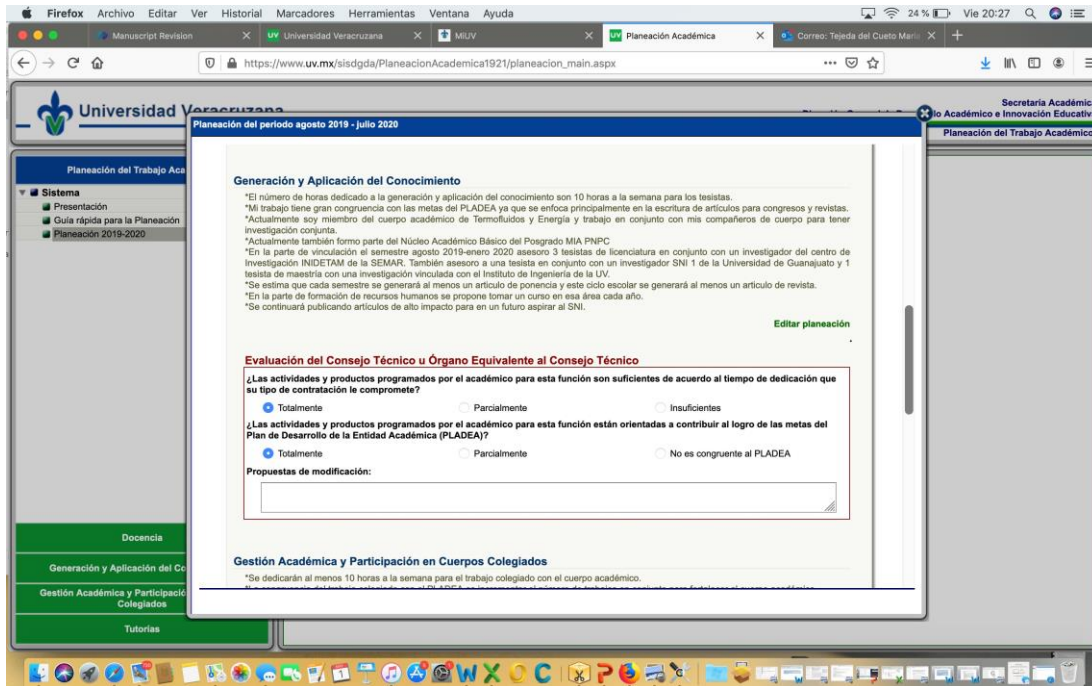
Firefox Archivo Editar Ver Historial Marcadores Herramientas Ventana Ayuda

24 % Vie 20:27

Manuscript Revision | Universidad Veracruzana | MiUV | Planeación Académica | Correo: Tejeda del Cueto María

https://www.uv.mx/sisdgda/PlaneacionAcademica1921/planeacion_main.aspx

Universidad Veracruzana

Secretaría Académica
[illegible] Académico e Innovación Educativa
Planeación del Trabajo Académico

Planeación del Trabajo Aca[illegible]
Sistema
Presentación
Guía rápida para la Planeación
Planeación 2019-2020

Docencia
Generación y Aplicación del Co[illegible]
Gestión Académica y Participació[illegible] Colegiados
Tutorías

Planeación del periodo agosto 2019 - julio 2020

Generación y Aplicación del Conocimiento

*El número de horas dedicado a la generación y aplicación del conocimiento son 10 horas a la semana para los tesistas.
*Mi trabajo tiene gran congruencia con las metas del PLADEA ya que se enfoca principalmente en la escritura de artículos para congresos y revistas.
*Actualmente soy miembro del cuerpo académico de Termofluidos y Energía y trabajo en conjunto con mis compañeros de cuerpo para tener investigación conjunta.
*Actualmente también formo parte del Núcleo Académico Básico del Posgrado MIA PNPC
*En la parte de vinculación el semestre agosto 2019-enero 2020 asesoro 3 tesistas de licenciatura en conjunto con un investigador del centro de Investigación INIDETAM de la SEMAR. También asesoro a una tesista en conjunto con un investigador SNI 1 de la Universidad de Guanajuato y 1 tesista de maestría con una investigación vinculada con el Instituto de Ingeniería de la UV.
*Se estima que cada semestre se generará al menos un artículo de ponencia y este ciclo escolar se generará al menos un artículo de revista.
*En la parte de formación de recursos humanos se propone tomar un curso en esa área cada año.
*Se continuará publicando artículos de alto impacto para en un futuro aspirar al SNI.

Editar planeación

Evaluación del Consejo Técnico u Órgano Equivalente al Consejo Técnico

¿Las actividades y productos programados por el académico para esta función son suficientes de acuerdo al tiempo de dedicación que su tipo de contratación le compromete?
Totalmente Parcialmente Insuficientes

¿Las actividades y productos programados por el académico para esta función están orientadas a contribuir al logro de las metas del Plan de Desarrollo de la Entidad Académica (PLADEA)?
Totalmente Parcialmente No es congruente al PLADEA

Propuestas de modificación:

Gestión Académica y Participación en Cuerpos Colegiados

*Se dedicarán al menos 10 horas a la semana para el trabajo colegiado con el cuerpo académico.
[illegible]